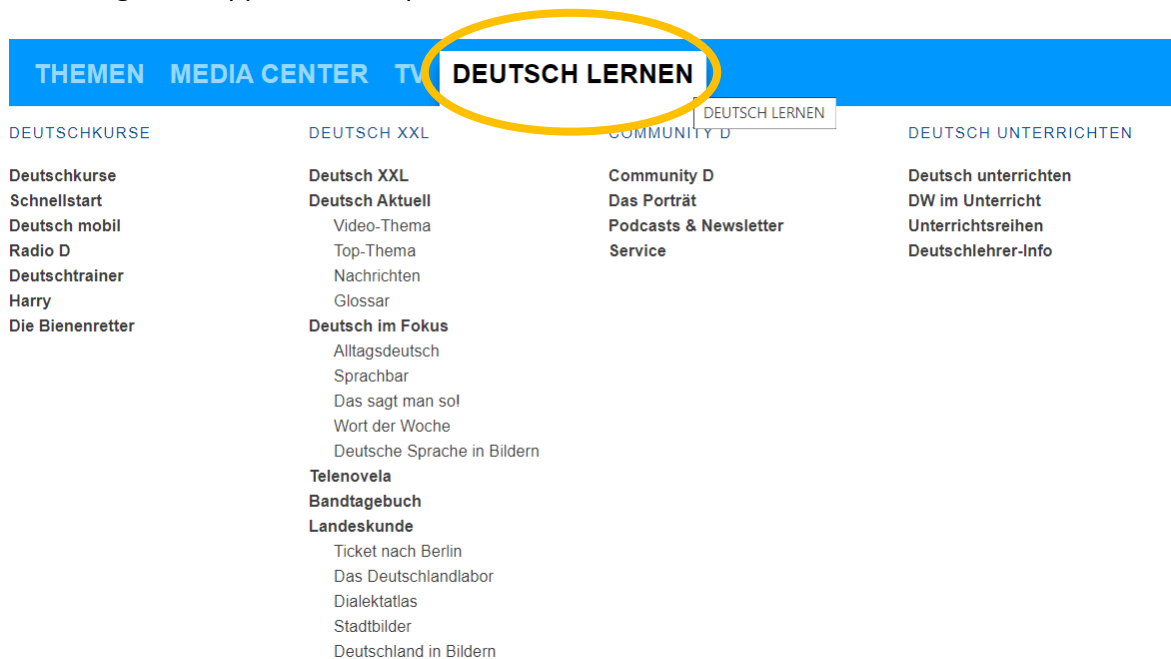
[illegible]

THEMEN MEDIA CENTER TV DEUTSCH LERNEN

DEUTSCH LERNEN

DEUTSCHKURSE

Deutschkurse
Schnellstart
Deutsch mobil
Radio D
Deutschtrainer
Harry
Die Bienenretter

DEUTSCH XXL

Deutsch XXL
Deutsch Aktuell
Video-Thema
Top-Thema
Nachrichten
Glossar
Deutsch im Fokus
Alltagsdeutsch
Sprachbar
Das sagt man so!
Wort der Woche
Deutsche Sprache in Bildern
Telenovela
Bandtagebuch
Landeskunde
Ticket nach Berlin
Das Deutschlandlabor
Dialektatlas
Stadtbilder
Deutschland in Bildern

COMMUNITY D

Community D
Das Porträt
Podcasts & Newsletter
Service

DEUTSCH UNTERRICHTEN

Deutsch unterrichten
DW im Unterricht
Unterrichtsreihen
Deutschlehrer-Info